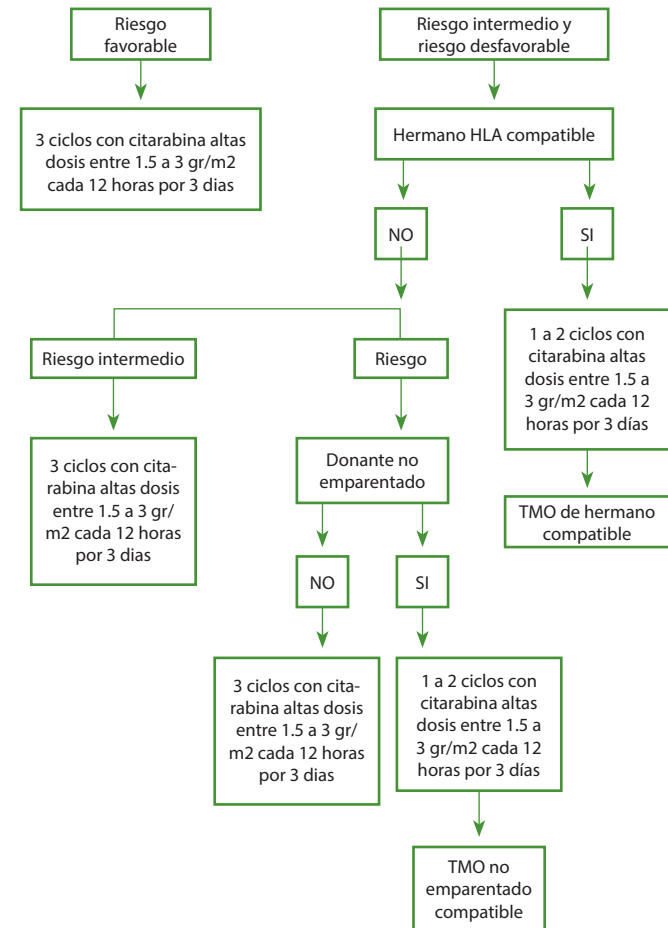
Riesgo favorable

3 ciclos con citarabina altas dosis entre 1.5 a 3 gr/m2 cada 12 horas por 3 dias

Riesgo intermedio y riesgo desfavorable

Hermano HLA compatible

NO

SI

1 a 2 ciclos con citarabina altas dosis entre 1.5 a 3 gr/m2 cada 12 horas por 3 días

TMO de hermano compatible

Riesgo intermedio

3 ciclos con citarabina altas dosis entre 1.5 a 3 gr/m2 cada 12 horas por 3 dias

Riesgo

Donante no emparentado

NO

3 ciclos con citarabina altas dosis entre 1.5 a 3 gr/m2 cada 12 horas por 3 dias

SI

1 a 2 ciclos con citarabina altas dosis entre 1.5 a 3 gr/m2 cada 12 horas por 3 días

TMO no emparentado compatible